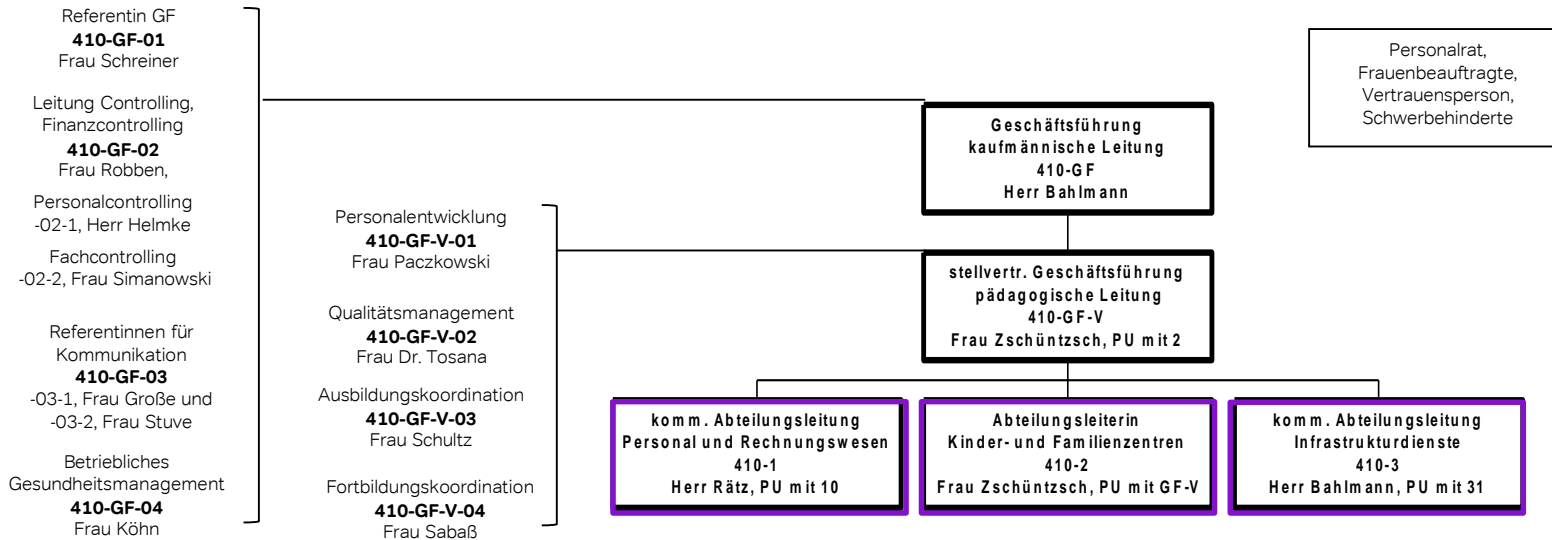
Referentin GF
**410-GF-01**
Frau Schreiner

Leitung Controlling, Finanzcontrolling
**410-GF-02**
Frau Robben,

Personalcontrolling
-02-1, Herr Helmke

Fachcontrolling
-02-2, Frau Simanowski

Referentinnen für Kommunikation
**410-GF-03**
-03-1, Frau Große und
-03-2, Frau Stuve

Betriebliches Gesundheitsmanagement
**410-GF-04**
Frau Köhn

Personalentwicklung
**410-GF-V-01**
Frau Paczkowski

Qualitätsmanagement
**410-GF-V-02**
Frau Dr. Tosana

Ausbildungskoordination
**410-GF-V-03**
Frau Schultz

Fortbildungskoordination
**410-GF-V-04**
Frau Sabaß

Personalrat, Frauenbeauftragte, Vertrauensperson, Schwerbehinderte

Geschäftsführung
kaufmännische Leitung
410-GF
Herr Bahlmann

stellvertr. Geschäftsführung
pädagogische Leitung
410-GF-V
Frau Zschüntzsch, PU mit 2

komm. Abteilungsleitung
Personal und Rechnungswesen
410-1
Herr Rätz, PU mit 10

Abteilungsleiterin
Kinder- und Familienzentren
410-2
Frau Zschüntzsch, PU mit GF-V

komm. Abteilungsleitung
Infrastrukturdienste
410-3
Herr Bahlmann, PU mit 31